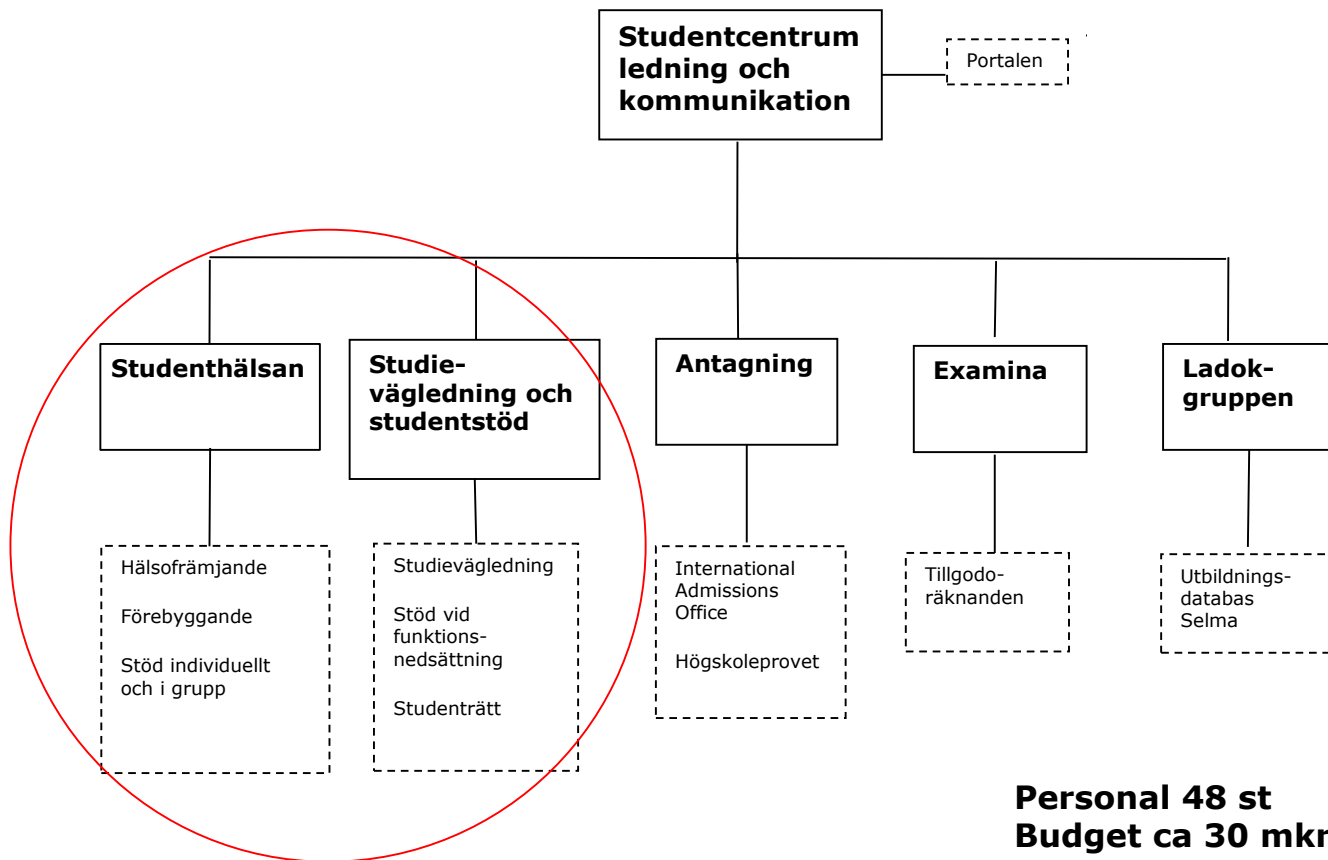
Studentcentrum ledning och kommunikation

Portalen

Studenthälsan

Studievägledning och studentstöd

Antagning

Examina

Ladokgruppen

Hälsofrämjande

Förebyggande

Stöd individuellt och i grupp

Studievägledning

Stöd vid funktionsnedsättning

Studenträtt

International Admissions Office

Högskoleprovet

Tillgodoräknanden

Utbildningsdatabas Selma

Personal 48 st
Budget ca 30 mk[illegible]